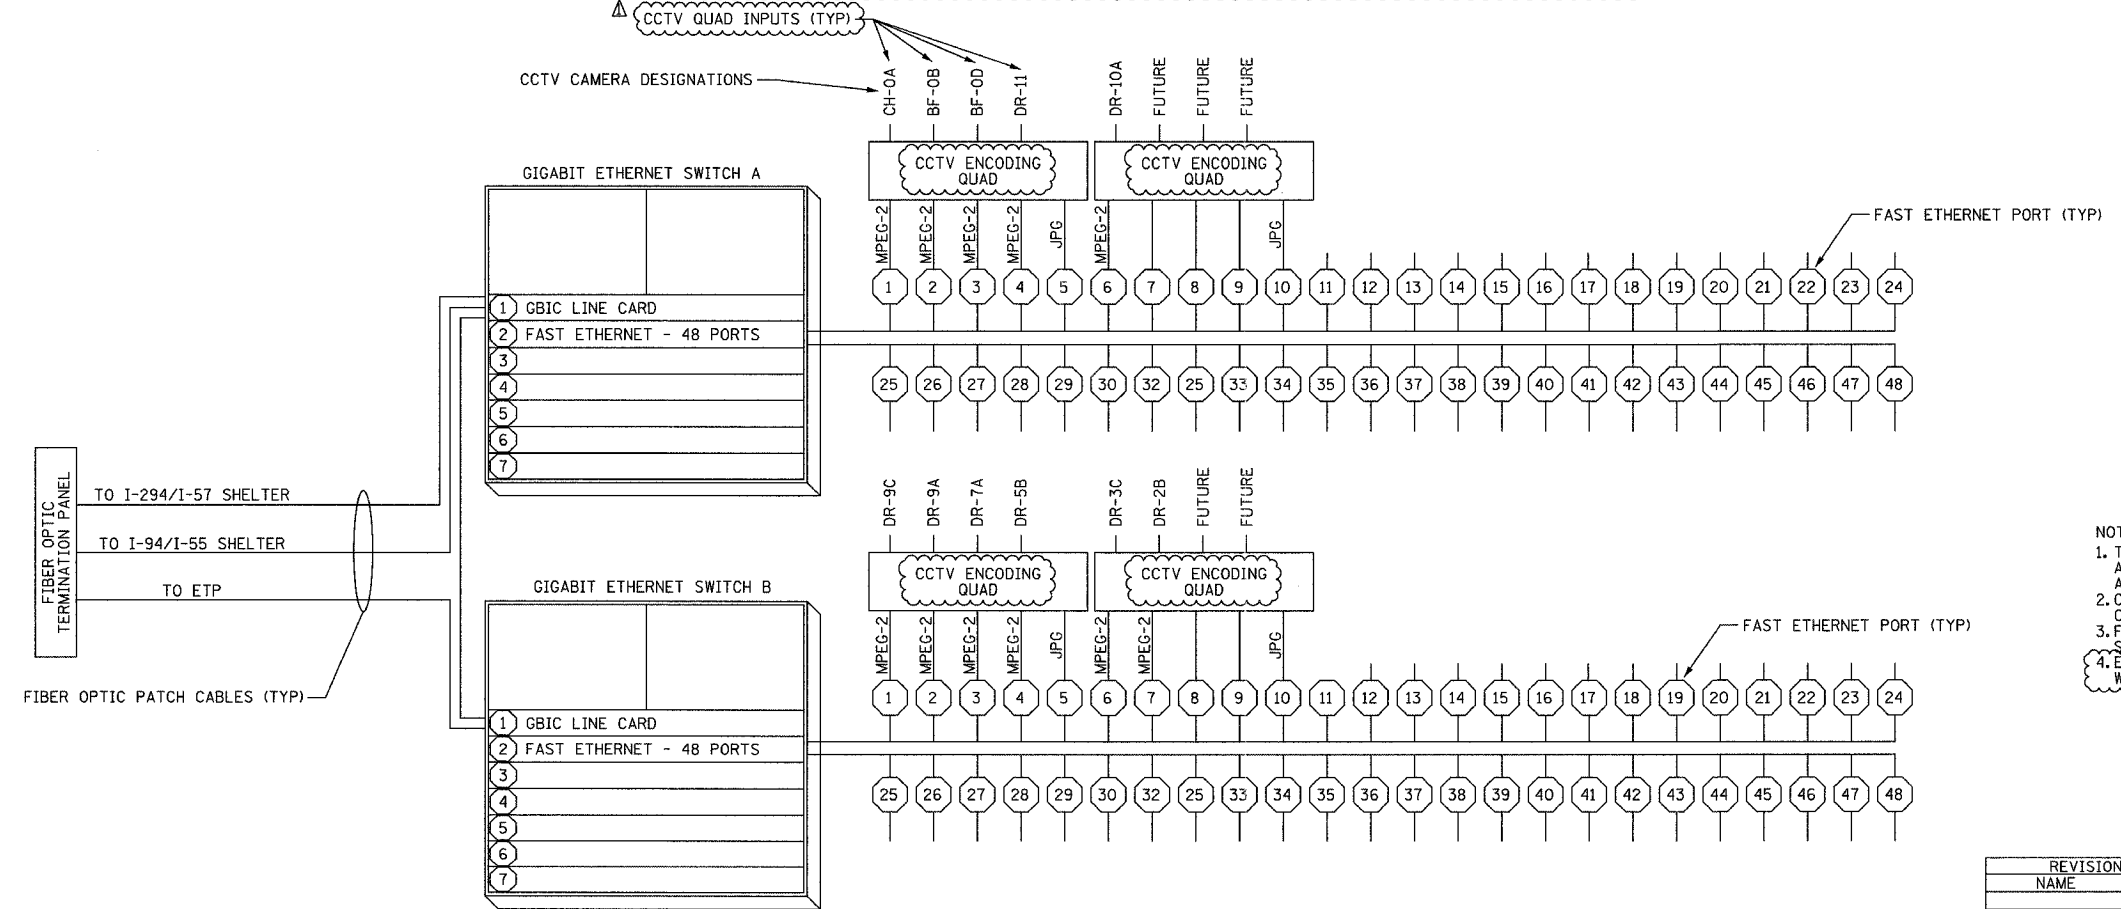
CCTV QUAD INPUTS (TYP)

CCTV CAMERA DESIGNATIONS

CH-0A
BF-0B
BF-0D
DR-11
DR-10A
FUTURE
FUTURE
FUTURE

GIGABIT ETHERNET SWITCH A

CCTV ENCODING QUAD
CCTV ENCODING QUAD

MPEG-2
MPEG-2
MPEG-2
MPEG-2
JPG
MPEG-2
JPG

FAST ETHERNET PORT (TYP)

1 2 3 4 5 6 7 8 9 10 11 12 13 14 15 16 17 18 19 20 21 22 23 24

1 GBIC LINE CARD
2 FAST ETHERNET - 48 PORTS
3
4
5
6
7

25 26 27 28 29 30 32 25 33 34 35 36 37 38 39 40 41 42 43 44 45 46 47 48

FIBER OPTIC TERMINATION PANEL
TO I-294/I-57 SHELTER
TO I-94/I-55 SHELTER
TO ETP

FIBER OPTIC PATCH CABLES (TYP)

DR-9C
DR-9A
DR-7A
DR-5B
DR-3C
DR-2B
FUTURE
FUTURE

GIGABIT ETHERNET SWITCH B

CCTV ENCODING QUAD
CCTV ENCODING QUAD

MPEG-2
MPEG-2
MPEG-2
MPEG-2
JPG
MPEG-2
MPEG-2
JPG

FAST ETHERNET PORT (TYP)

1 2 3 4 5 6 7 8 9 10 11 12 13 14 15 16 17 18 19 20 21 22 23 24

1 GBIC LINE CARD
2 FAST ETHERNET - 48 PORTS
3
4
5
6
7

25 26 27 28 29 30 32 25 33 34 35 36 37 38 39 40 41 42 43 44 45 46 47 48

NOT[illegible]
1. T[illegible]
A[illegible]
A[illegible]
2. C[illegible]
C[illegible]
3. F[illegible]
4. E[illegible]
W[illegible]

REVISION
NAME